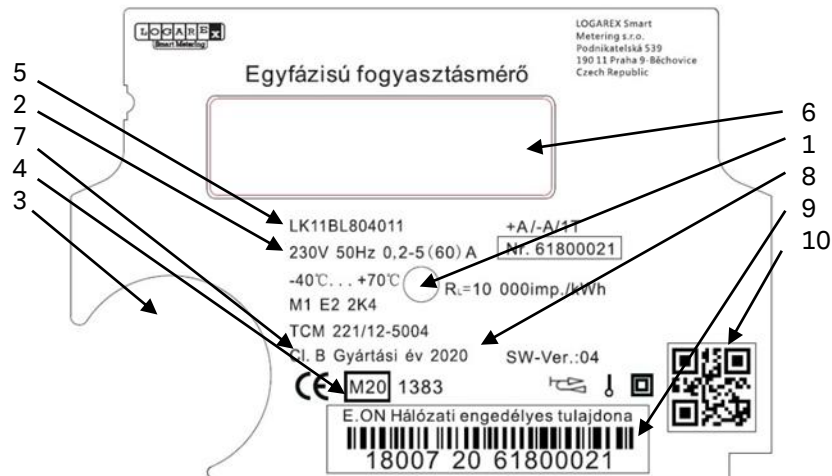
LOGAREX
Smart Metering

LOGAREX Smart Metering s.r.o. Podnikatelská 539 190 11 Praha 9-Běchovice Czech Republic

Egyfázisú fogyasztásmérő

5
2
7
4
3
6
1
8
9
10

LK11BL804011
+A/-A/1T
230V 50Hz 0,2-5(60) A
Nr. 61800021
-40℃. . . +70℃
$R_L$=10 000imp./kWh
M1 E2 2K4
TCM 221/12-5004
Cl. B Gyártási év 2020
SW-Ver.:04
CE M20 1383
E.ON Hálózati engedélyes tulajdona
18007 20 61800021